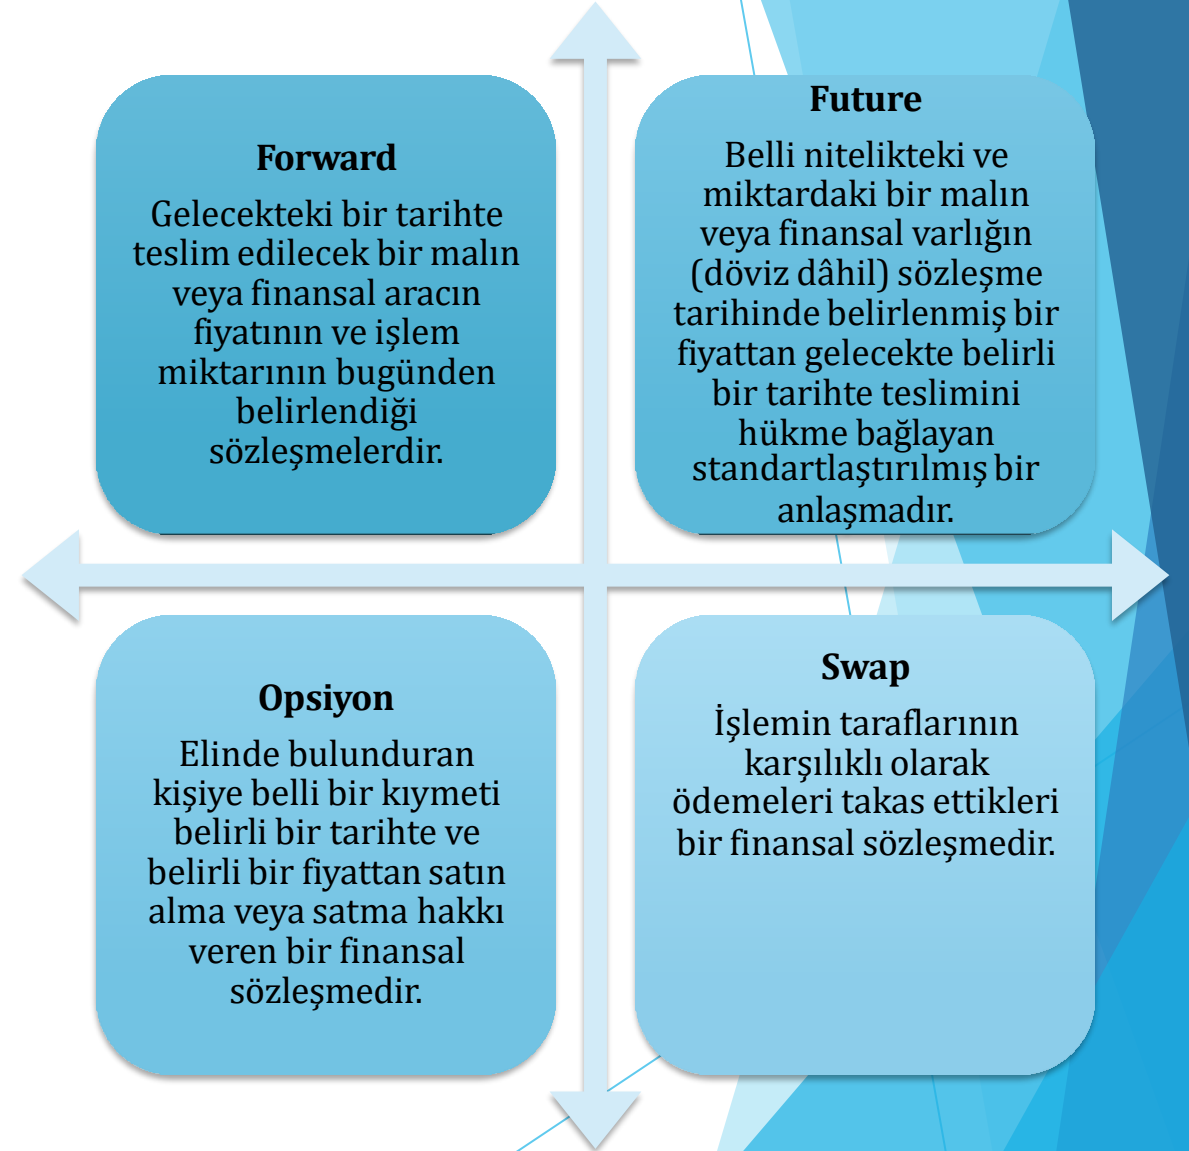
**Forward**

Gelecekteki bir tarihte teslim edilecek bir malın veya finansal aracın fiyatının ve işlem miktarının bugünden belirlendiği sözleşmelerdir.

**Future**

Belli nitelikteki ve miktardaki bir malın veya finansal varlığın (döviz dâhil) sözleşme tarihinde belirlenmiş bir fiyattan gelecekte belirli bir tarihte teslimini hükme bağlayan standartlaştırılmış bir anlaşmadır.

**Opsiyon**

Elinde bulunduran kişiye belli bir kıymeti belirli bir tarihte ve belirli bir fiyattan satın alma veya satma hakkı veren bir finansal sözleşmedir.

**Swap**

İşlemin taraflarının karşılıklı olarak ödemeleri takas ettikleri bir finansal sözleşmedir.